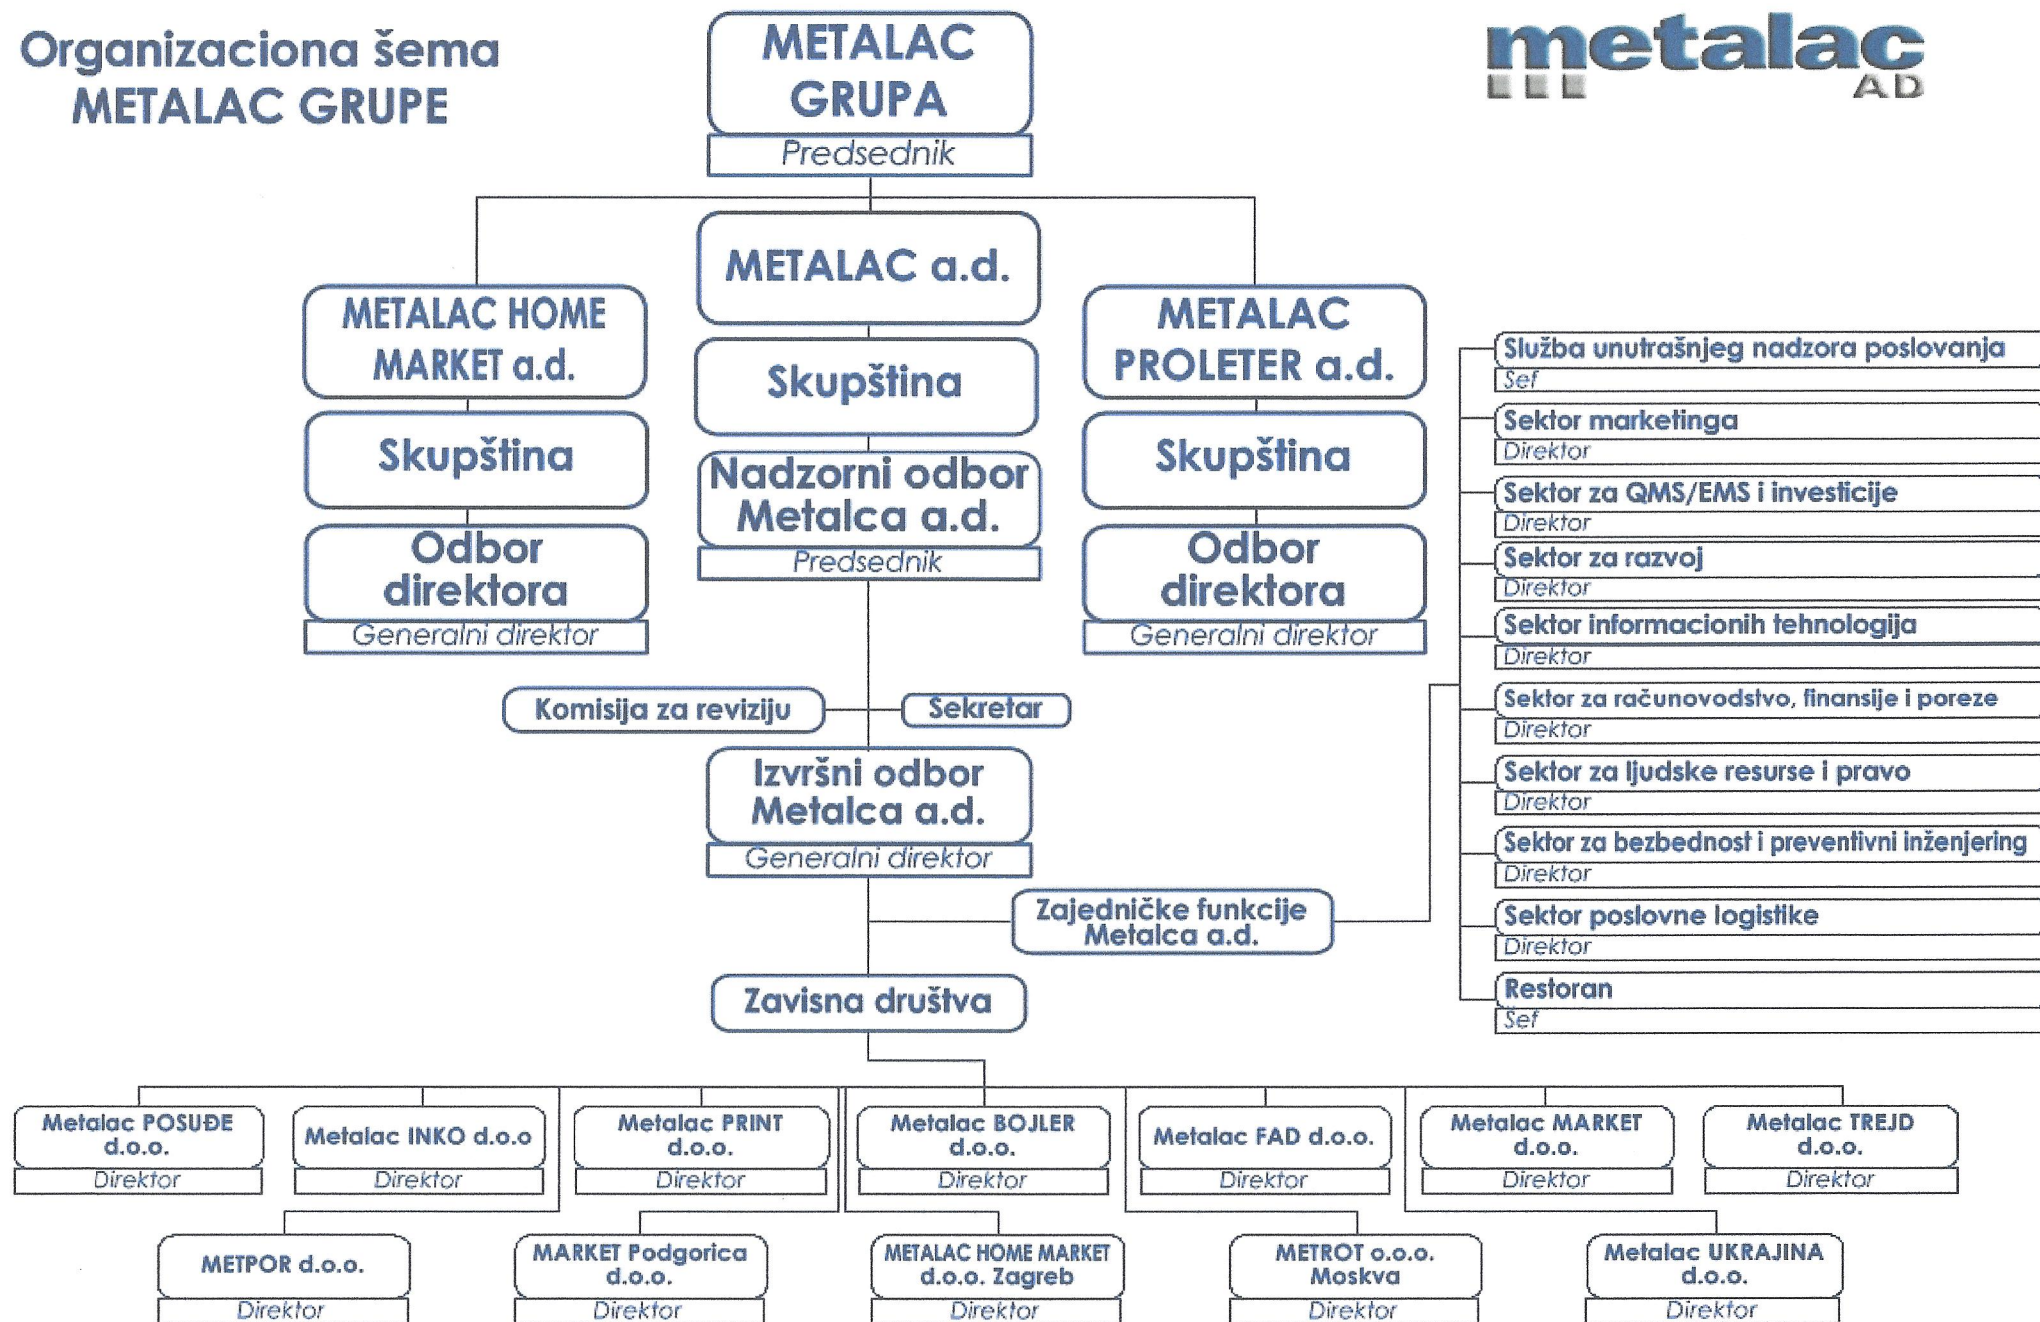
Organizaciona šema
METALAC GRUPE

METALAC GRUPA
Predsednik

metalac
AD

METALAC HOME MARKET a.d.
Skupština
Odbor direktora
Generalni direktor

METALAC a.d.
Skupština
Nadzorni odbor Metalca a.d.
Predsednik

METALAC PROLETER a.d.
Skupština
Odbor direktora
Generalni direktor

Služba unutrašnjeg nadzora poslovanja
Šef
Sektor marketinga
Direktor
Sektor za QMS/EMS i investicije
Direktor
Sektor za razvoj
Direktor
Sektor informacionih tehnologija
Direktor
Sektor za računovodstvo, finansije i poreze
Direktor
Sektor za ljudske resurse i pravo
Direktor
Sektor za bezbednost i preventivni inženjering
Direktor
Sektor poslovne logistike
Direktor
Restoran
Šef

Komisija za reviziju
Sekretar

Izvršni odbor Metalca a.d.
Generalni direktor

Zajedničke funkcije Metalca a.d.

Zavisna društva

Metalac POSUĐE d.o.o.
Direktor
Metalac INKO d.o.o
Direktor
Metalac PRINT d.o.o.
Direktor
Metalac BOJLER d.o.o.
Direktor
Metalac FAD d.o.o.
Direktor
Metalac MARKET d.o.o.
Direktor
Metalac TREJD d.o.o.
Direktor

METPOR d.o.o.
Direktor
MARKET Podgorica d.o.o.
Direktor
METALAC HOME MARKET d.o.o. Zagreb
Direktor
METROT o.o.o. Moskva
Direktor
Metalac UKRAJINA d.o.o.
Direktor